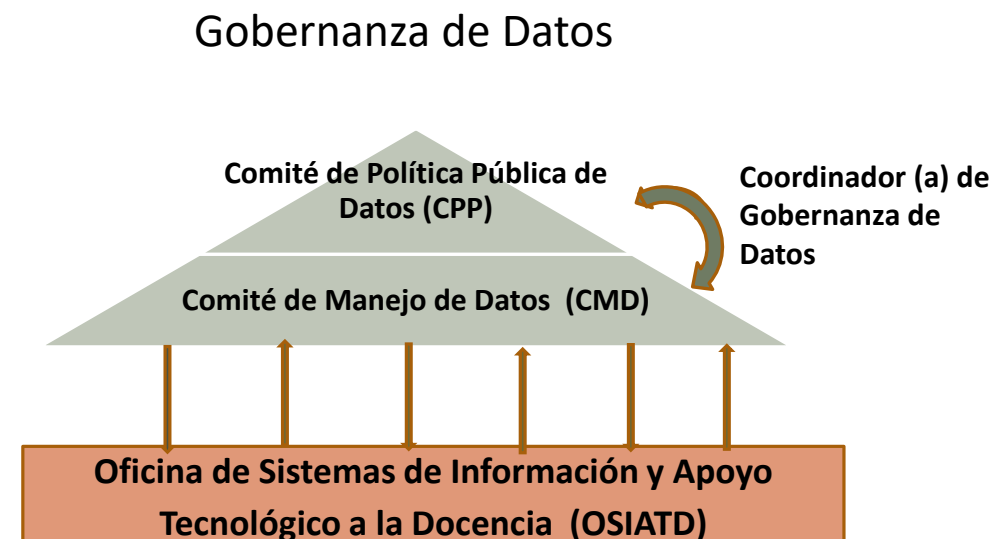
Gobernanza de Datos

Comité de Política Pública de Datos (CPP)

Coordinador (a) de Gobernanza de Datos

Comité de Manejo de Datos (CMD)

Oficina de Sistemas de Información y Apoyo Tecnológico a la Docencia (OSIATD)